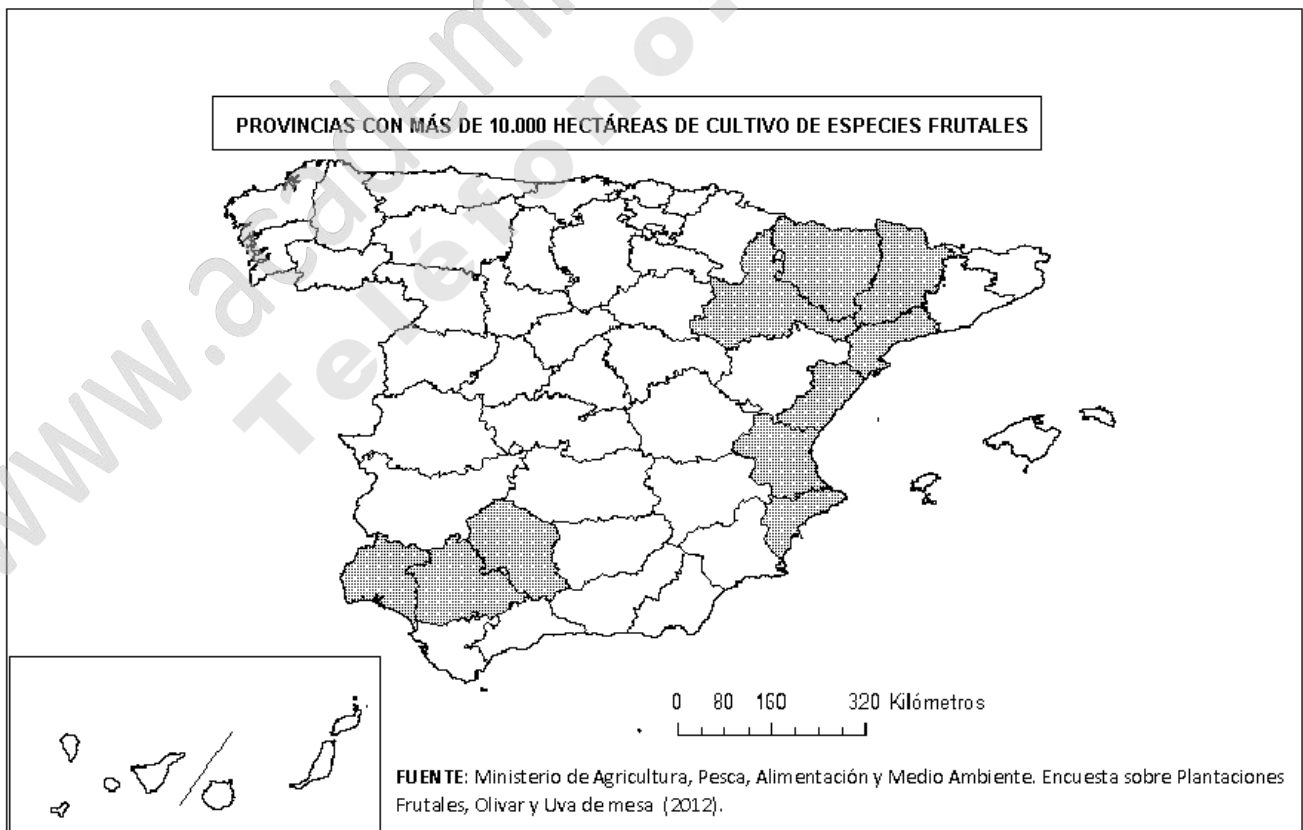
PROVINCIAS CON MÁS DE 10.000 HECTÁREAS DE CULTIVO DE ESPECIES FRUTALES

0 80 160 320 Kilómetros

FUENTE: Ministerio de Agricultura, Pesca, Alimentación y Medio Ambiente. Encuesta sobre Plantaciones Frutales, Olivar y Uva de mesa (2012).

www.academia... Teléfono...